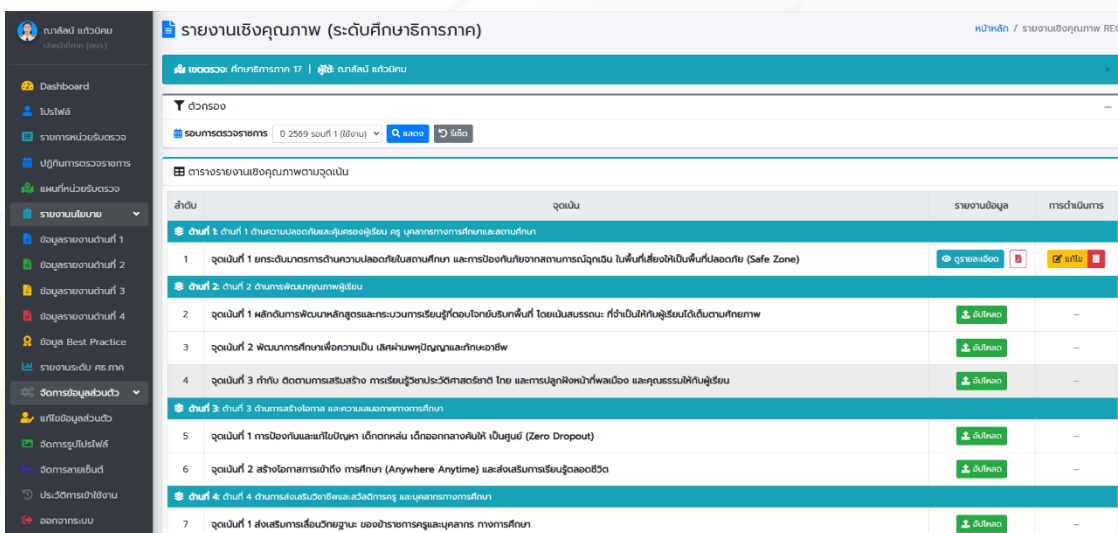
ณลัลน์ แก้วนิคม
นักพัฒนาฯ (ศธภ.)

Dashboard
โปรไฟล์
รายการหน่วยรับตรวจ
ปฏิทินการตรวจราชการ
แผนที่หน่วยรับตรวจ
รายงานนโยบาย
ข้อมูลรายงานด้านที่ 1
ข้อมูลรายงานด้านที่ 2
ข้อมูลรายงานด้านที่ 3
ข้อมูลรายงานด้านที่ 4
ข้อมูล Best Practice
รายงานระดับ ศธ.ภาค
จัดการข้อมูลส่วนตัว
แก้ไขข้อมูลส่วนตัว
จัดการรูปโปรไฟล์
จัดการลายเซ็นต์
ประวัติการเข้าใช้งาน
ออกจากระบบ

รายงานเชิงคุณภาพ (ระดับศึกษาธิการภาค)

หน้าหลัก / รายงานเชิงคุณภาพ REG

เขตตรวจ: ศึกษาธิการภาค 17 | ผู้ใช้: ณลัลน์ แก้วนิคม

ตัวกรอง

รอบการตรวจราชการ 0 2569 รอบที่ 1 (ใช้งาน) แสดง รีเซ็ต

ตารางรายงานเชิงคุณภาพตามจุดเน้น

| ลำดับ | จุดเน้น | รายงานข้อมูล | การดำเนินการ |
|---|---|---|---|
| ด้านที่ 1: ด้านที่ 1 ด้านความปลอดภัยและคุ้มครองผู้เรียน ครู บุคลากรทางการศึกษาและสถานศึกษา | | | |
| 1 | จุดเน้นที่ 1 ยกระดับมาตรการด้านความปลอดภัยในสถานศึกษา และการป้องกันภัยจากสถานการณ์ฉุกเฉิน ในพื้นที่เสี่ยงให้เป็นพื้นที่ปลอดภัย (Safe Zone) | ดูรายละเอียด | แก้ไข |
| ด้านที่ 2: ด้านการพัฒนาคุณภาพผู้เรียน | | | |
| 2 | จุดเน้นที่ 1 ผลักดันการพัฒนาหลักสูตรและกระบวนการเรียนรู้ที่ตอบโจทย์บริบทพื้นที่ โดยเน้นสมรรถนะ ที่จำเป็นให้กับผู้เรียนได้เต็มตามศักยภาพ | อัปโหลด | – |
| 3 | จุดเน้นที่ 2 พัฒนาการศึกษาเพื่อความเป็นเลิศผ่านพหุปัญญาและทักษะอาชีพ | อัปโหลด | – |
| 4 | จุดเน้นที่ 3 กำกับ ติดตามการเสริมสร้าง การเรียนรู้ประวัติศาสตร์ชาติ ไทย และการปลูกฝังหน้าที่พลเมือง และคุณธรรมให้กับผู้เรียน | อัปโหลด | – |
| ด้านที่ 3: ด้านที่ 3 ด้านการสร้างโอกาส และความเสมอภาคทางการศึกษา | | | |
| 5 | จุดเน้นที่ 1 การป้องกันและแก้ไขปัญหา เด็กตกหล่น เด็กออกกลางคันให้ เป็นศูนย์ (Zero Dropout) | อัปโหลด | – |
| 6 | จุดเน้นที่ 2 สร้างโอกาสการเข้าถึง การศึกษา (Anywhere Anytime) และส่งเสริมการเรียนรู้ตลอดชีวิต | อัปโหลด | – |
| ด้านที่ 4: ด้านที่ 4 ด้านการส่งเสริมวิชาชีพและสวัสดิการครู และบุคลากรทางการศึกษา | | | |
| 7 | จุดเน้นที่ 1 ส่งเสริมการเลื่อนวิทยฐานะ ของข้าราชการครูและบุคลากร ทางการศึกษา | อัปโหลด | – |